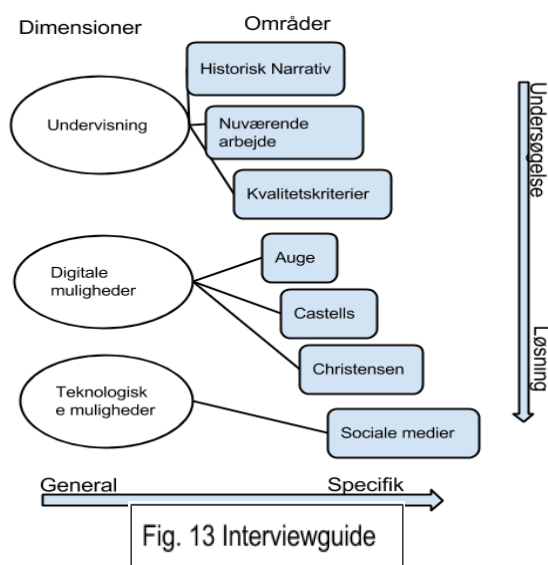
Dimensioner

Områder

Historisk Narrativ

Undervisning

Nuværende arbejde

Kvalitetskriterier

Undersøgelse

Digitale muligheder

Auge

Castells

Christensen

Løsning

Teknologisk e muligheder

Sociale medier

General

Specifik

Fig. 13 Interviewguide